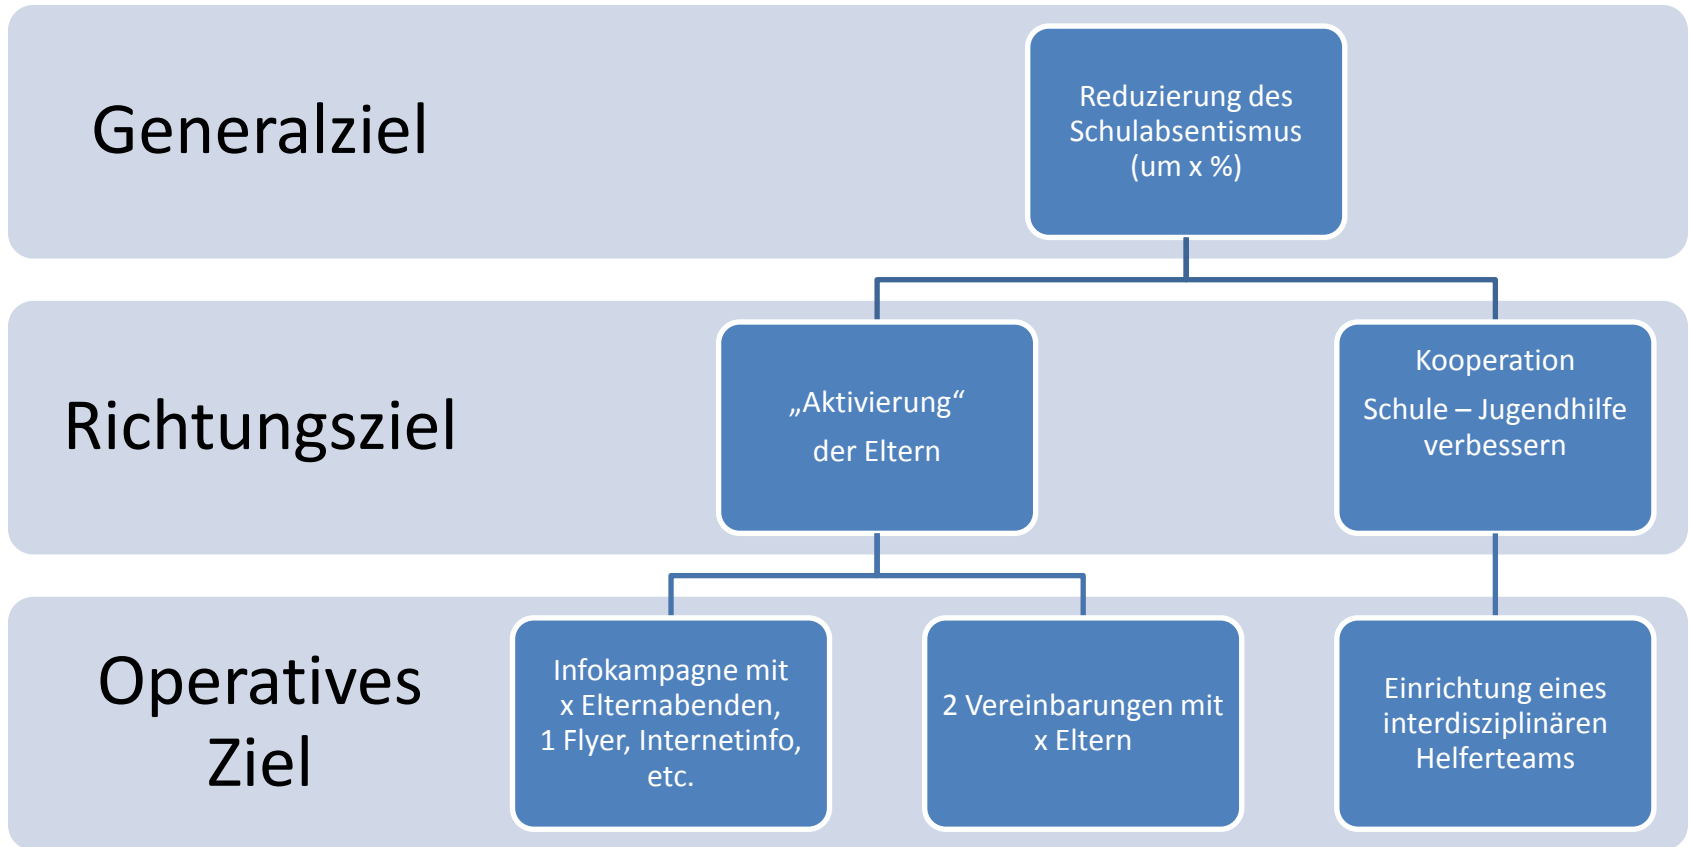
Generalziel

Reduzierung des Schulabsentismus (um x %)

Richtungsziel

„Aktivierung“

der Eltern

Kooperation

Schule – Jugendhilfe verbessern

Operatives Ziel

Infokampagne mit x Elternabenden, 1 Flyer, Internetinfo, etc.

2 Vereinbarungen mit x Eltern

Einrichtung eines interdisziplinären Helferteams